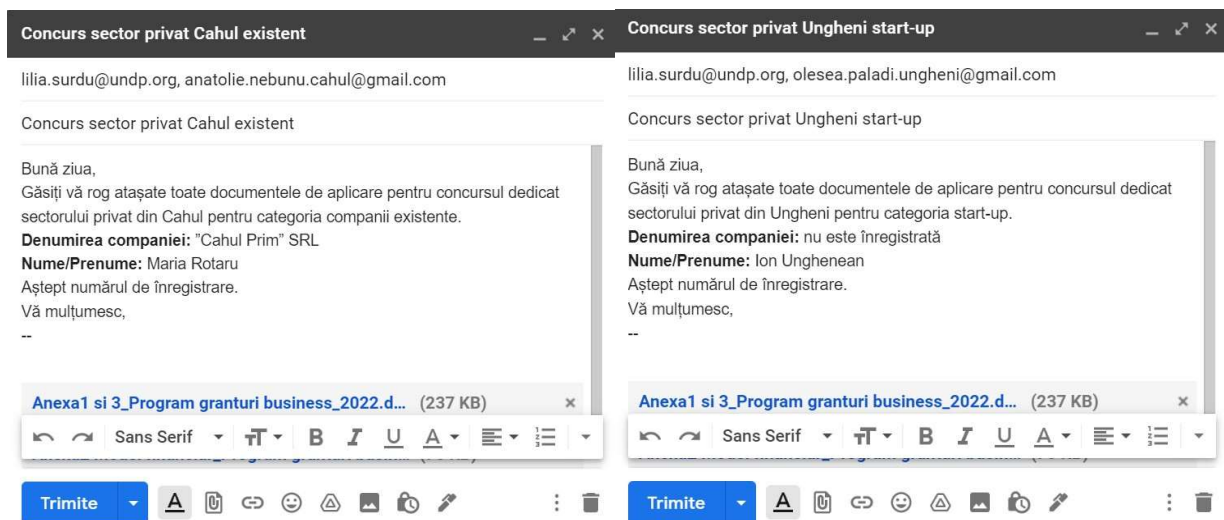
Concurs sector privat Cahul existent

lilia.surdu@undp.org, anatolie.nebunu.cahul@gmail.com

Concurs sector privat Cahul existent

Bună ziua,
Găsiți vă rog atașate toate documentele de aplicare pentru concursul dedicat sectorului privat din Cahul pentru categoria companii existente.
**Denumirea companiei:** "Cahul Prim" SRL
**Nume/Prenume:** Maria Rotaru
Aștept numărul de înregistrare.
Vă mulțumesc,
--

Anexa1 si 3_Program granturi business_2022.d... (237 KB)

Sans Serif

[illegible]

Trimite

Concurs sector privat Ungheni start-up

lilia.surdu@undp.org, olesea.paladi.ungheni@gmail.com

Concurs sector privat Ungheni start-up

Bună ziua,
Găsiți vă rog atașate toate documentele de aplicare pentru concursul dedicat sectorului privat din Ungheni pentru categoria start-up.
**Denumirea companiei:** nu este înregistrată
**Nume/Prenume:** Ion Unghenean
Aștept numărul de înregistrare.
Vă mulțumesc,
--

Anexa1 si 3_Program granturi business_2022.d... (237 KB)

Sans Serif

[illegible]

Trimite